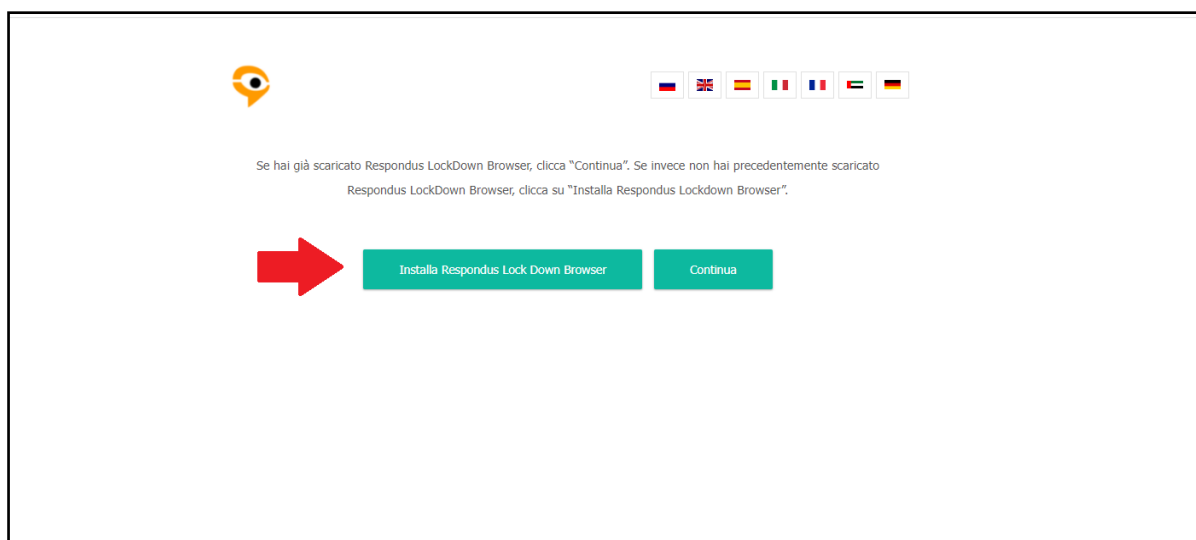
Se hai già scaricato Respondus LockDown Browser, clicca "Continua". Se invece non hai precedentemente scaricato Respondus LockDown Browser, clicca su "Installa Respondus Lockdown Browser".

Installa Respondus Lock Down Browser

Continua